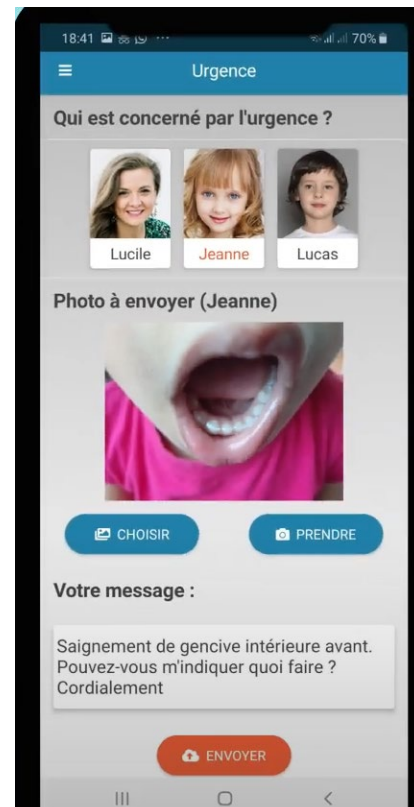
18:41 ··· 70%

Urgence

Qui est concerné par l'urgence ?

Lucile

Jeanne

Lucas

Photo à envoyer (Jeanne)

CHOISIR

PRENDRE

Votre message :

Saignement de gencive intérieure avant. Pouvez-vous m'indiquer quoi faire ? Cordialement

ENVOYER